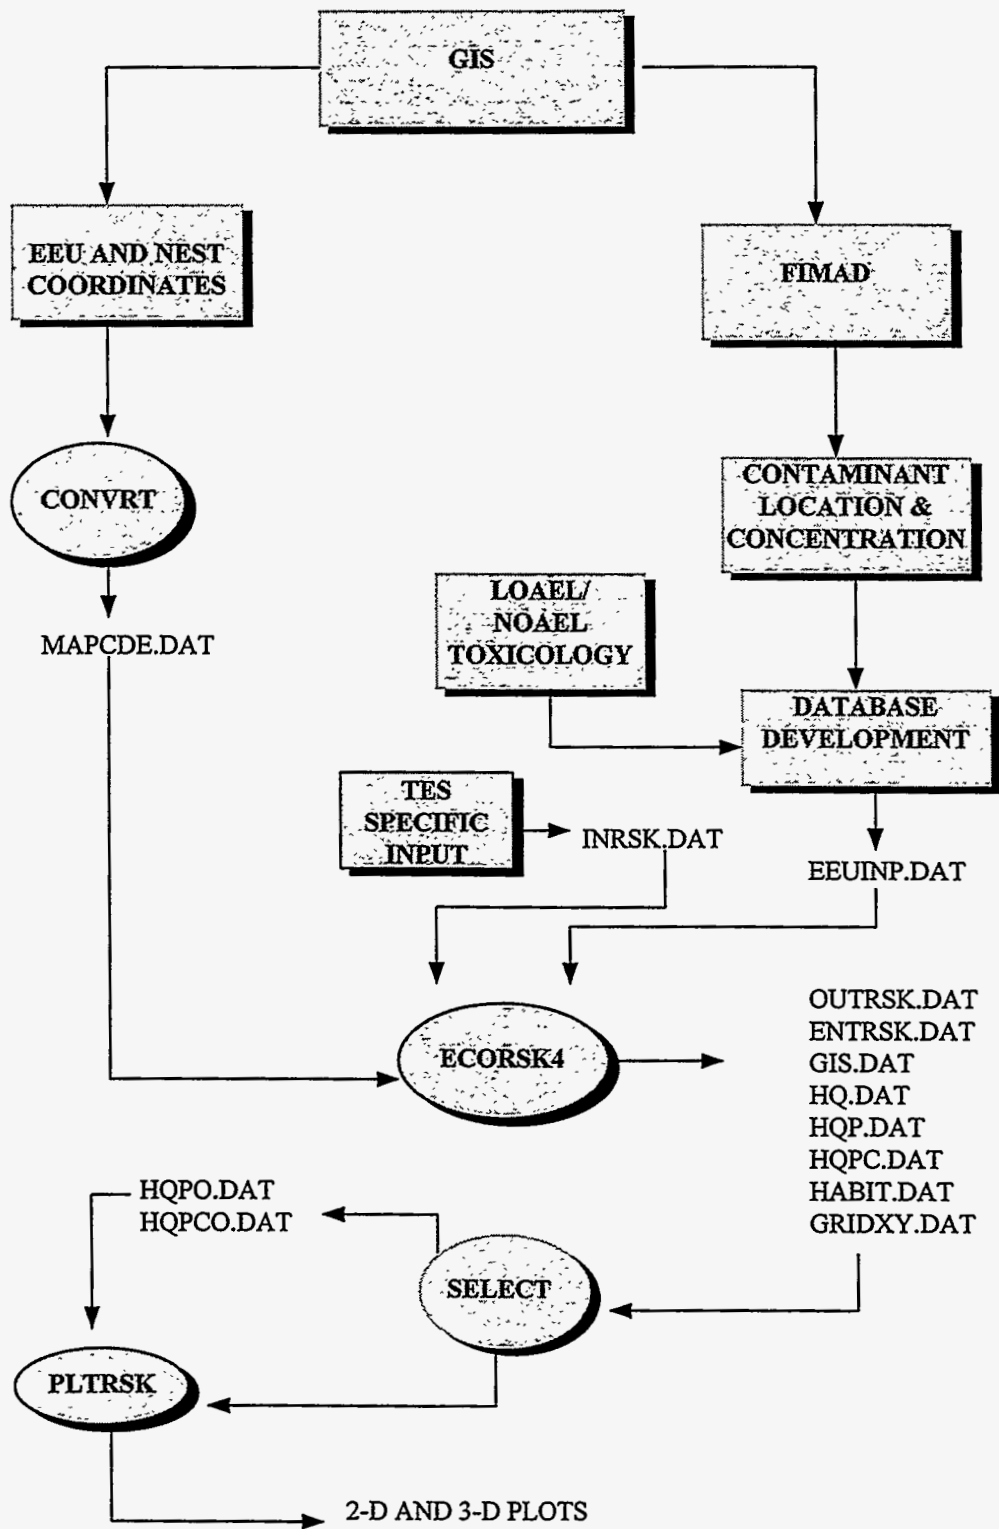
GIS

EEU AND NEST COORDINATES

FIMAD

CONVRT

MAPCDE.DAT

CONTAMINANT LOCATION & CONCENTRATION

LOAEL/ NOAEL TOXICOLOGY

DATABASE DEVELOPMENT

TES SPECIFIC INPUT

INRSK.DAT

EEUINP.DAT

ECORSK4

OUTRSK.DAT
ENTRSK.DAT
GIS.DAT
HQ.DAT
HQP.DAT
HQPC.DAT
HABIT.DAT
GRIDXY.DAT

HQPO.DAT
HQPCO.DAT

SELECT

PLTRSK

2-D AND 3-D PLOTS